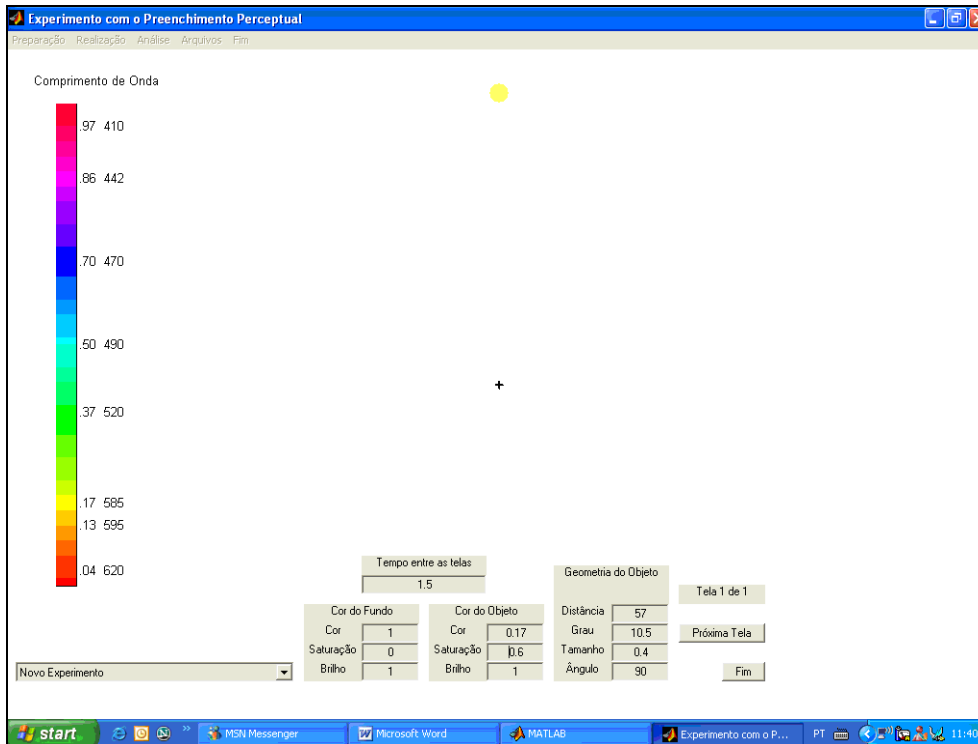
Experimento com o Preenchimento Perceptual
Preparação Realização Análise Arquivos Fim

Comprimento de Onda

.97 410
.86 442
.70 470
.50 490
.37 520
.17 585
.13 595
.04 620

+

Tempo entre as telas
1.5

Cor do Fundo
Cor 1
Saturação 0
Brilho 1

Cor do Objeto
Cor 0.17
Saturação 0.6
Brilho 1

Geometria do Objeto
Distância 57
Grau 10.5
Tamanho 0.4
Ângulo 90

Tela 1 de 1
Próxima Tela
Fim

Novo Experimento

start MSN Messenger Microsoft Word MATLAB Experimento com o P... PT 11:40